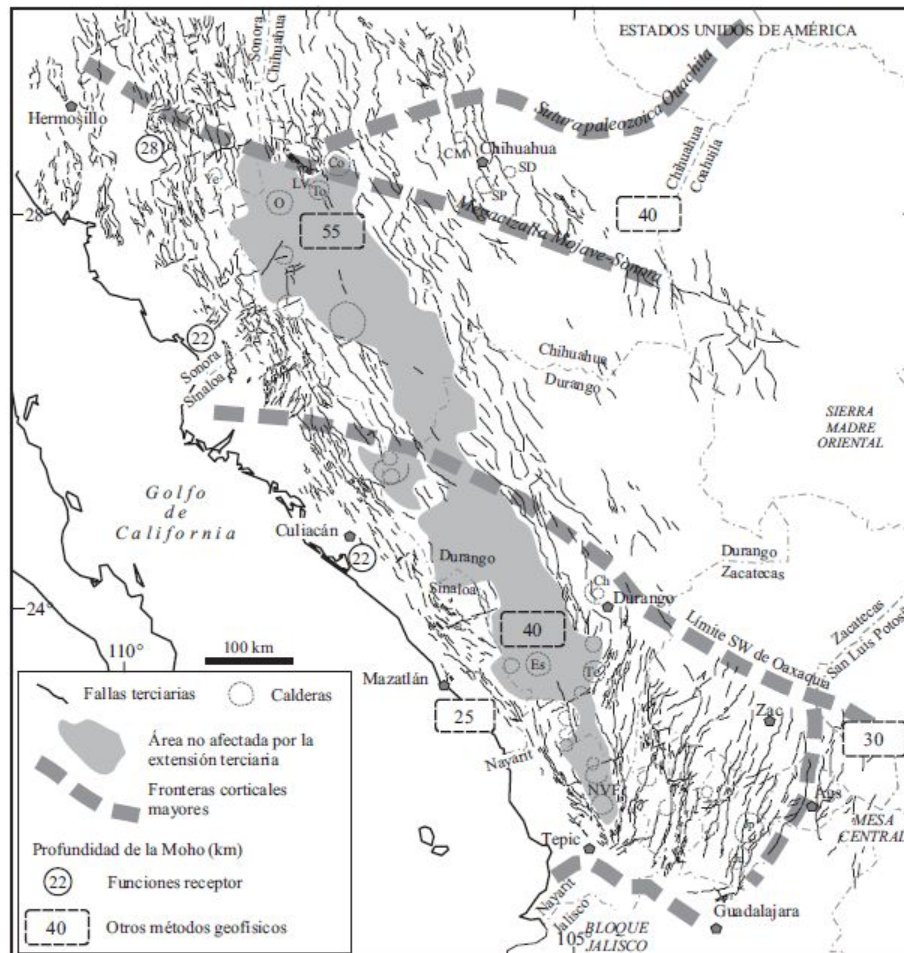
ESTADOS UNIDOS DE AMÉRICA

Sonora
Chihuahua

Sutura paleozoica Ouachita

Hermosillo

28

CM
Chihuahua
SD
Co
LV
To
SP
O

Chihuahua
Coahuila

40

28°

55

Megacizalla Mojave-Sonora

22

Sonora
Sinaloa

Chihuahua
Durango

SIERRA
MADRE
ORIENTAL

Golfo
de
California

Culiacán

22

Durango

Durango
Zacatecas

Sinaloa

Ch

Durango

24°

40

Límite SW de Oaxaquia

Zacatecas
San Luis Potosí

110°

100 km

Es

Tc

Mazatlán

25

Zac

30

Nayarit

NVF

Ags

MESA
CENTRAL

Tepic

Nayarit
Jalisco

105

BLOQUE
JALISCO

Guadalajara

Fallas terciarias
Calderas
Área no afectada por la extensión terciaria
Fronteras corticales mayores
Profundidad de la Moho (km)
22 Funciones receptor
40 Otros métodos geofísicos